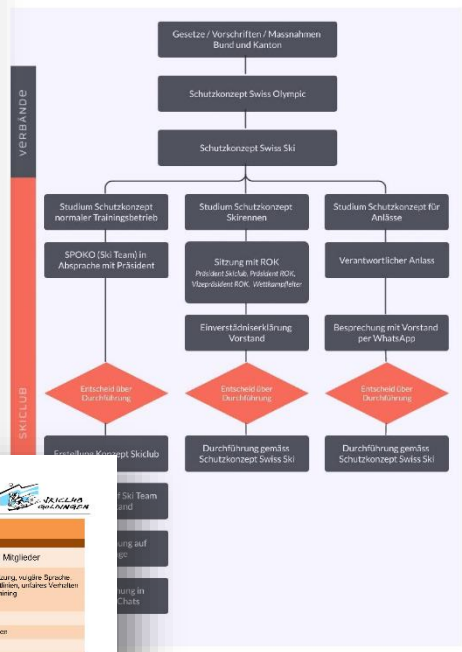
VERBÄNDE

Gesetze / Vorschriften / Massnahmen Bund und Kanton

Schutzkonzept Swiss Olympic

Schutzkonzept Swiss Ski

SKICLUB

Studium Schutzkonzept normaler Trainingsbetrieb

Studium Schutzkonzept Skirennen

Studium Schutzkonzept für Anlässe

SPOKO (Ski Team) in Absprache mit Präsident

Sitzung mit ROK
Präsident Skiclub, Präsident ROK, Vizepräsident ROK, Wettkampfleiter

Verantwortlicher Anlass

Einverständniserklärung Vorstand

Besprechung mit Vorstand per WhatsApp

Entscheid über Durchführung

Entscheid über Durchführung

Entscheid über Durchführung

Erstellung Konzept Skiclub

Durchführung gemäss Schutzkonzept Swiss Ski

Durchführung gemäss Schutzkonzept Swiss Ski

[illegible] Ski Team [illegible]and

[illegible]ung auf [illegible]ge

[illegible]nung in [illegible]Chats

SKICLUB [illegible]

Mitglieder

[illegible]zung, vulgäre Sprache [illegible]linten, unfaires Verhalten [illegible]aining

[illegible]er